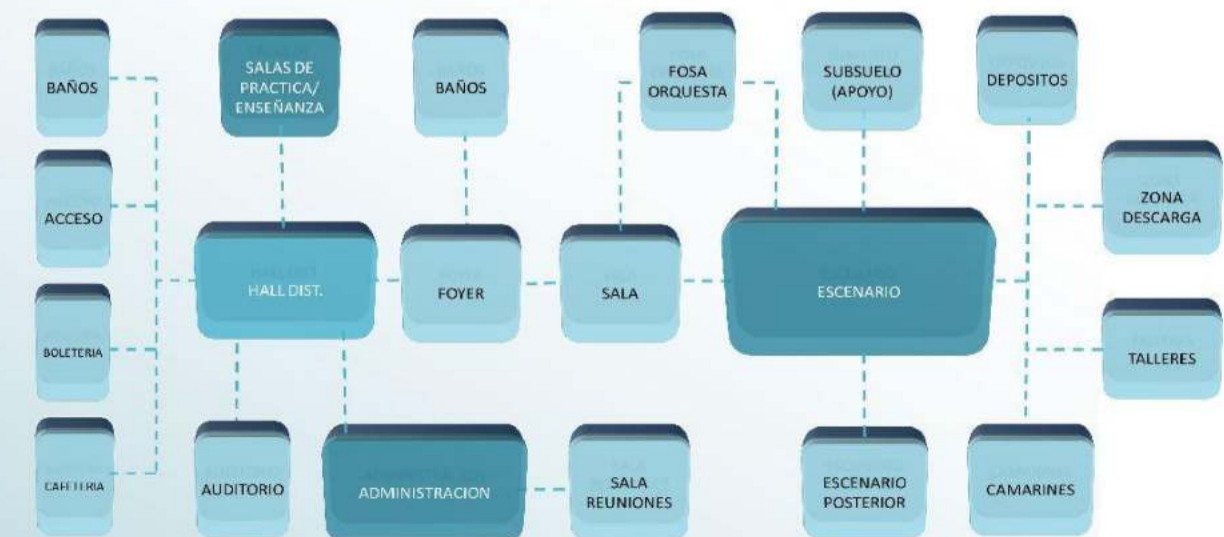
BAÑOS

SALAS DE PRACTICA/ ENSEÑANZA

BAÑOS

FOSA ORQUESTA

SUBSUELO (APOYO)

DEPOSITOS

ACCESO

HALL DIST.

FOYER

SALA

ESCENARIO

ZONA DESCARGA

BOLETERIA

TALLERES

CAFETERIA

AUDITORIO

ADMINISTRACION

SALA REUNIONES

ESCENARIO POSTERIOR

CAMARINES